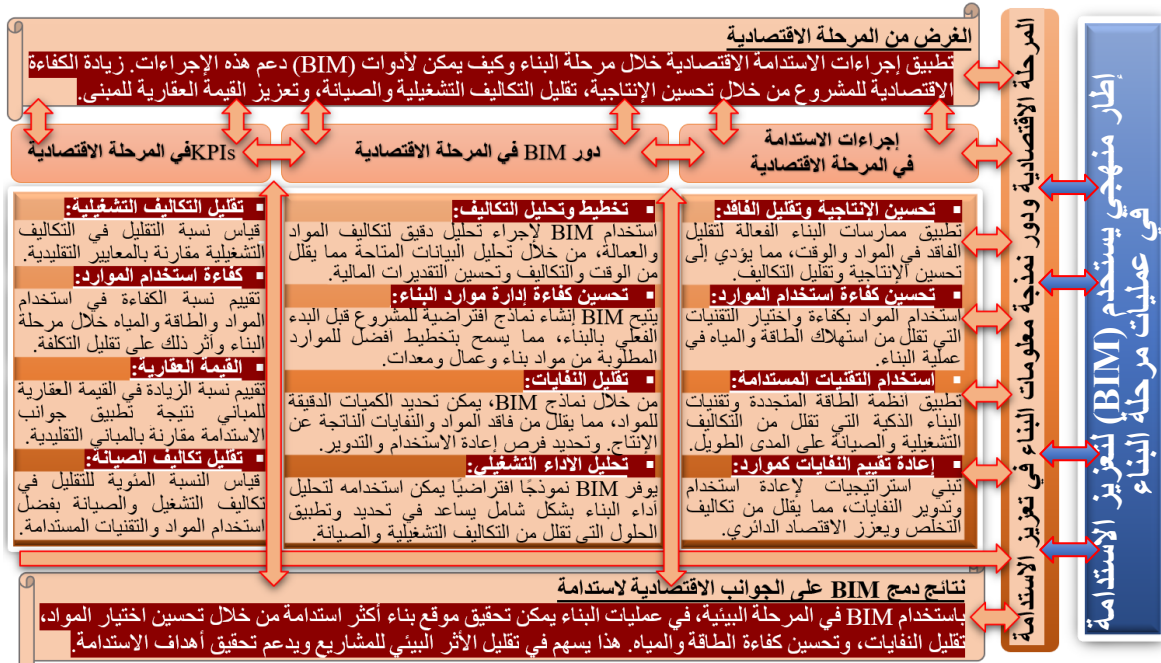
إطار منهجي يستخدم (BIM) لتعزيز الاستدامة في عمليات مرحلة البناء

المرحلة الاقتصادية ودور نمذجة معلومات البناء في تعزيز الاستدامة

الغرض من المرحلة الاقتصادية

تطبيق إجراءات الاستدامة الاقتصادية خلال مرحلة البناء وكيف يمكن لأدوات (BIM) دعم هذه الإجراءات. زيادة الكفاءة الاقتصادية للمشروع من خلال تحسين الإنتاجية، تقليل التكاليف التشغيلية والصيانة، وتعزيز القيمة العقارية للمبنى.

إجراءات الاستدامة في المرحلة الاقتصادية

دور BIM في المرحلة الاقتصادية

KPIsفي المرحلة الاقتصادية

تحسين الإنتاجية وتقليل الفاقد:
تطبيق ممارسات البناء الفعالة لتقليل الفاقد في المواد والوقت، مما يؤدي إلى تحسين الإنتاجية وتقليل التكاليف.

تحسين كفاءة استخدام الموارد:
استخدام المواد بكفاءة واختيار التقنيات التي تقلل من استهلاك الطاقة والمياه في عملية البناء.

استخدام التقنيات المستدامة:
تطبيق انظمة الطاقة المتجددة وتقنيات البناء الذكية التي تقلل من التكاليف التشغيلية والصيانة على المدى الطويل.

إعادة تقييم النفايات كموارد:
تبني استراتيجيات لإعادة استخدام وتدوير النفايات، مما يقلل من تكاليف التخلص ويعزز الاقتصاد الدائري.

تخطيط وتحليل التكاليف:
استخدام BIM لإجراء تحليل دقيق لتكاليف المواد والعمالة، من خلال تحليل البيانات المتاحة مما يقلل من الوقت والتكاليف وتحسين التقديرات المالية.

تحسين كفاءة إدارة موارد البناء:
يتيح BIM إنشاء نماذج افتراضية للمشروع قبل البدء الفعلي بالبناء، مما يسمح بتخطيط افضل للموارد المطلوبة من مواد بناء وعمال ومعدات.

تقليل النفايات:
من خلال نماذج BIM، يمكن تحديد الكميات الدقيقة للمواد، مما يقلل من فاقد المواد والنفايات الناتجة عن الإنتاج. وتحديد فرص إعادة الاستخدام والتدوير.

تحليل الاداء التشغيلي:
يوفر BIM نموذجًا افتراضيًا يمكن استخدامه لتحليل أداء البناء بشكل شامل يساعد في تحديد وتطبيق الحلول التي تقلل من التكاليف التشغيلية والصيانة.

تقليل التكاليف التشغيلية:
قياس نسبة التقليل في التكاليف التشغيلية مقارنة بالمعايير التقليدية.

كفاءة استخدام الموارد:
تقييم نسبة الكفاءة في استخدام المواد والطاقة والمياه خلال مرحلة البناء وأثر ذلك على تقليل التكلفة.

القيمة العقارية:
تقييم نسبة الزيادة في القيمة العقارية للمباني نتيجة تطبيق جوانب الاستدامة مقارنة بالمباني التقليدية.

تقليل تكاليف الصيانة:
قياس النسبة المئوية للتقليل في تكاليف التشغيل والصيانة بفضل استخدام المواد والتقنيات المستدامة.

نتائج دمج BIM على الجوانب الاقتصادية لاستدامة

باستخدام BIM في المرحلة البيئية، في عمليات البناء يمكن تحقيق موقع بناء أكثر استدامة من خلال تحسين اختيار المواد، تقليل النفايات، وتحسين كفاءة الطاقة والمياه. هذا يسهم في تقليل الأثر البيئي للمشاريع ويدعم تحقيق أهداف الاستدامة.